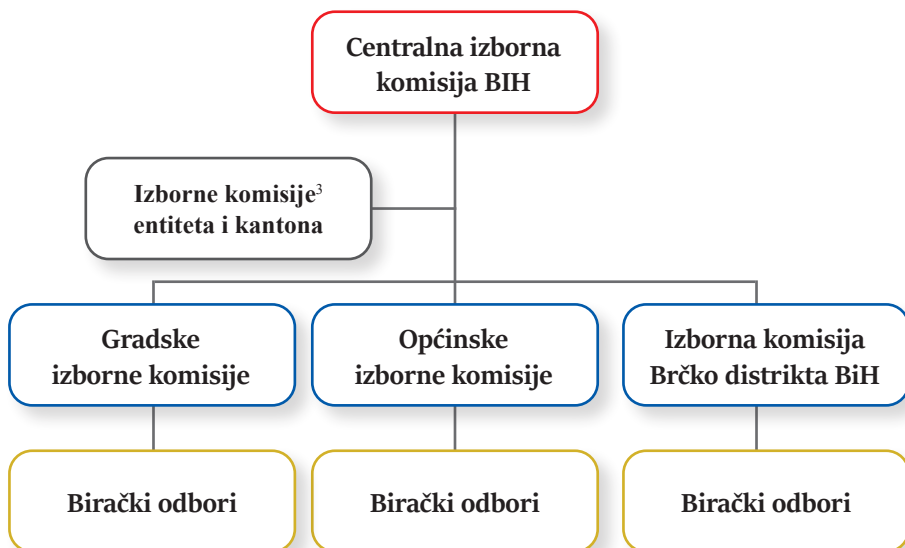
Centralna izborna komisija BIH

Izborne komisije$^3$ entiteta i kantona

Gradske izborne komisije

Općinske izborne komisije

Izborna komisija Brčko distrikta BiH

Birački odbori

Birački odbori

Birački odbori